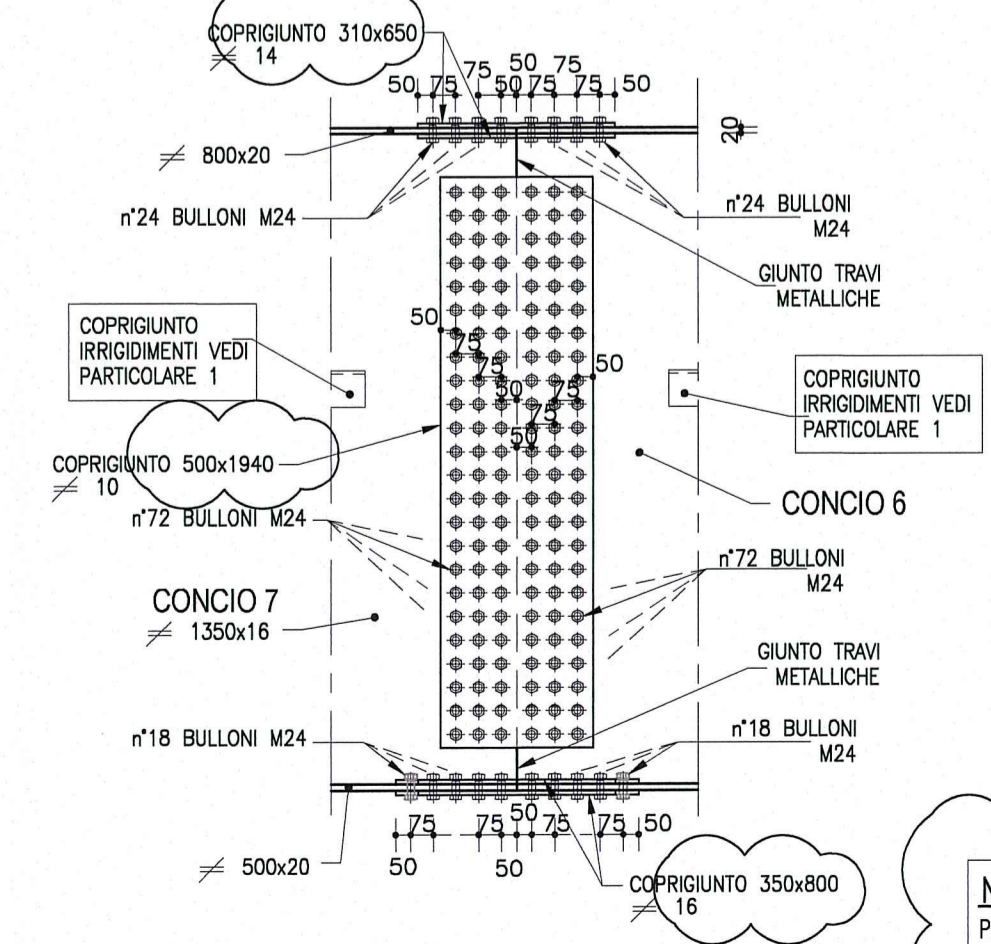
COPRIGIUNTO 310x650
$\neq$ 14

50 75 75 50 75 50 75 75 50

20

$\neq$ 800x20

n°24 BULLONI M24

n°24 BULLONI M24

GIUNTO TRAVI METALLICHE

50 75 75 50 75 50 50

COPRIGIUNTO IRRIGIDIMENTI VEDI PARTICOLARE 1

COPRIGIUNTO IRRIGIDIMENTI VEDI PARTICOLARE 1

COPRIGIUNTO 500x1940
$\neq$ 10

CONCIO 6

n°72 BULLONI M24

n°72 BULLONI M24

CONCIO 7
$\neq$ 1350x16

GIUNTO TRAVI METALLICHE

n°18 BULLONI M24

n°18 BULLONI M24

75 75 50 75 75 50
50 50

$\neq$ 500x20

COPRIGIUNTO 350x800
$\neq$ 16

N
P